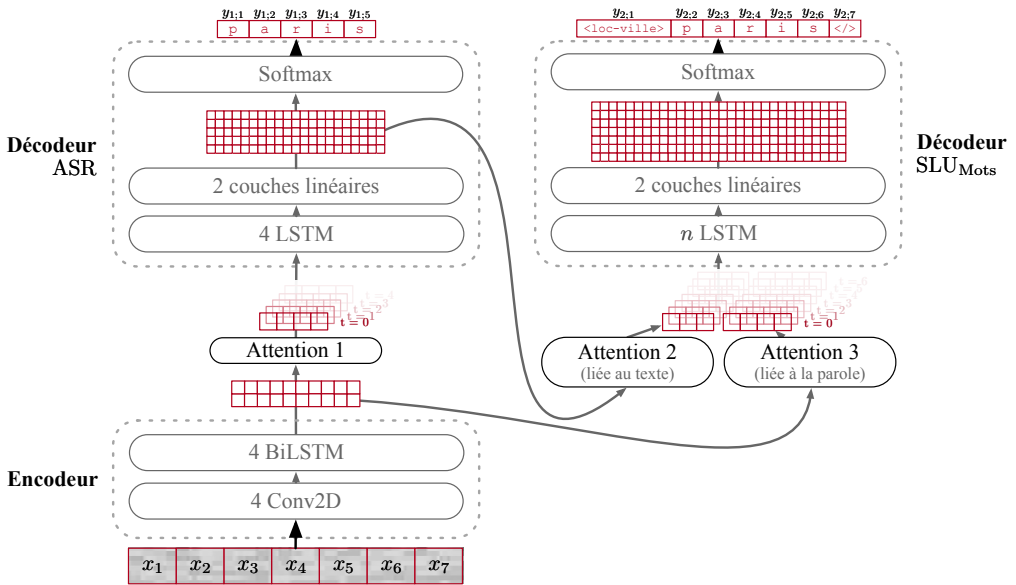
$y_{1;1}$ $y_{1;2}$ $y_{1;3}$ $y_{1;4}$ $y_{1;5}$
p a r i s

Softmax

Décodeur
ASR

2 couches linéaires

4 LSTM

t = 0 1 2 3

Attention 1

4 BiLSTM

4 Conv2D

Encodeur

$x_1$ $x_2$ $x_3$ $x_4$ $x_5$ $x_6$ $x_7$

$y_{2;1}$ $y_{2;2}$ $y_{2;3}$ $y_{2;4}$ $y_{2;5}$ $y_{2;6}$ $y_{2;7}$
<loc-ville> p a r i s </>

Softmax

Décodeur
$\text{SLU}_{\text{Mots}}$

2 couches linéaires

$n$ LSTM

t = 0 1 2

Attention 2
(liée au texte)

Attention 3
(liée à la parole)